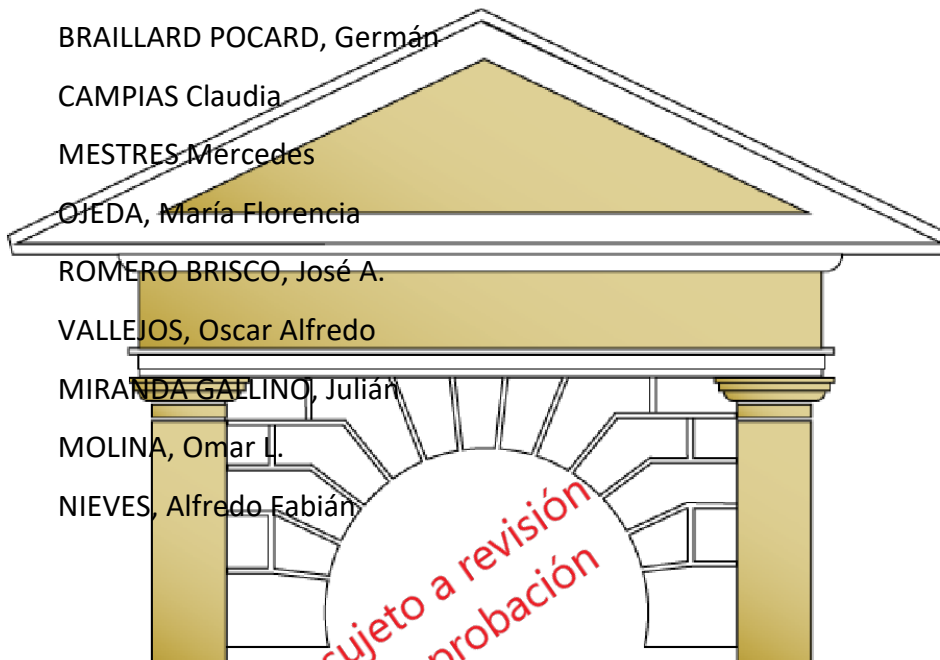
BRAILLARD POCARD, Germán

CAMPIAS Claudia

MESTRES Mercedes

OJEDA, María Florencia

ROMERO BRISCO, José A.

VALLEJOS, Oscar Alfredo

MIRANDA GALLINO, Julián

MOLINA, Omar L.

NIEVES, Alfredo Fabián

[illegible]ujeto a revisión
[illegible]probación